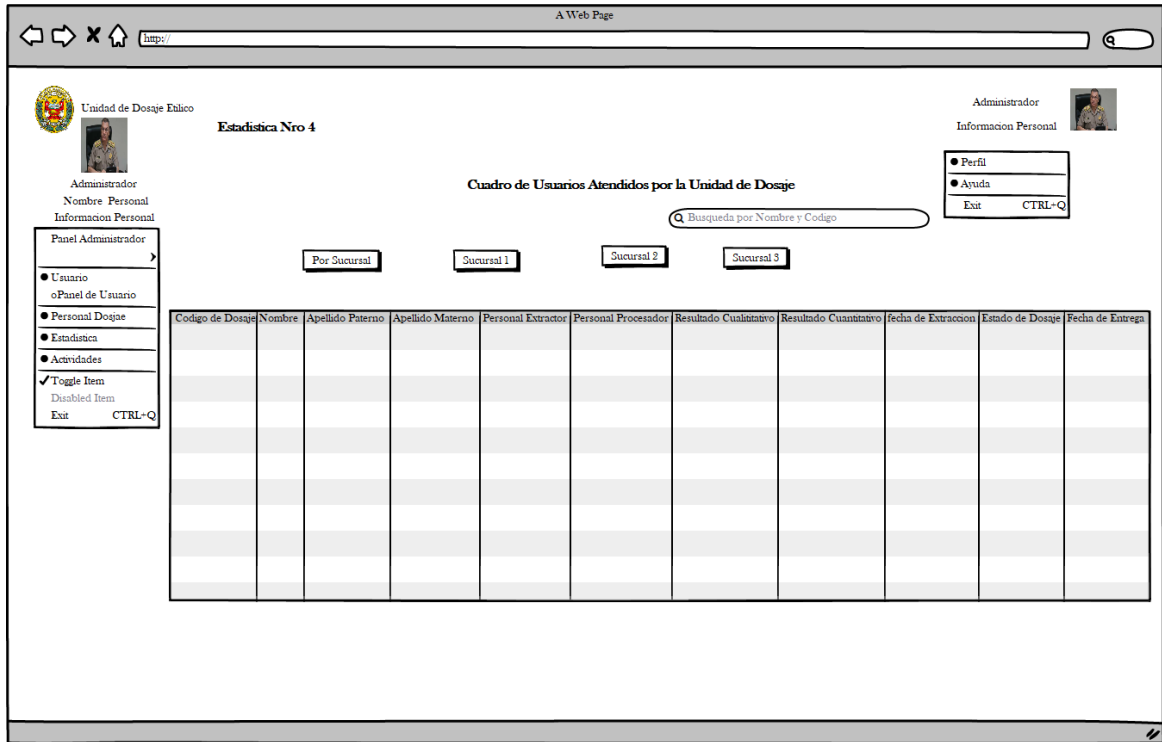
A Web Page

http://

Unidad de Dosaje Etilico

Estadistica Nro 4

Administrador
Informacion Personal

Administrador
Nombre Personal
Informacion Personal

● Perfil
● Ayuda
Exit CTRL+Q

Cuadro de Usuarios Atendidos por la Unidad de Dosaje

Busqueda por Nombre y Codigo

Panel Administrador
● Usuario
oPanel de Usuario
● Personal Dosjae
● Estadistica
● Actividades
✓Toggle Item
Disabled Item
Exit CTRL+Q

Por Sucursal

Sucursal 1

Sucursal 2

Sucursal 3

| Codigo de Dosaje | Nombre | Apellido Paterno | Apellido Materno | Personal Extractor | Personal Procesador | Resultado Cualititativo | Resultado Cuantitativo | fecha de Extraccion | Estado de Dosaje | Fecha de Entrega |
|---|---|---|---|---|---|---|---|---|---|---|